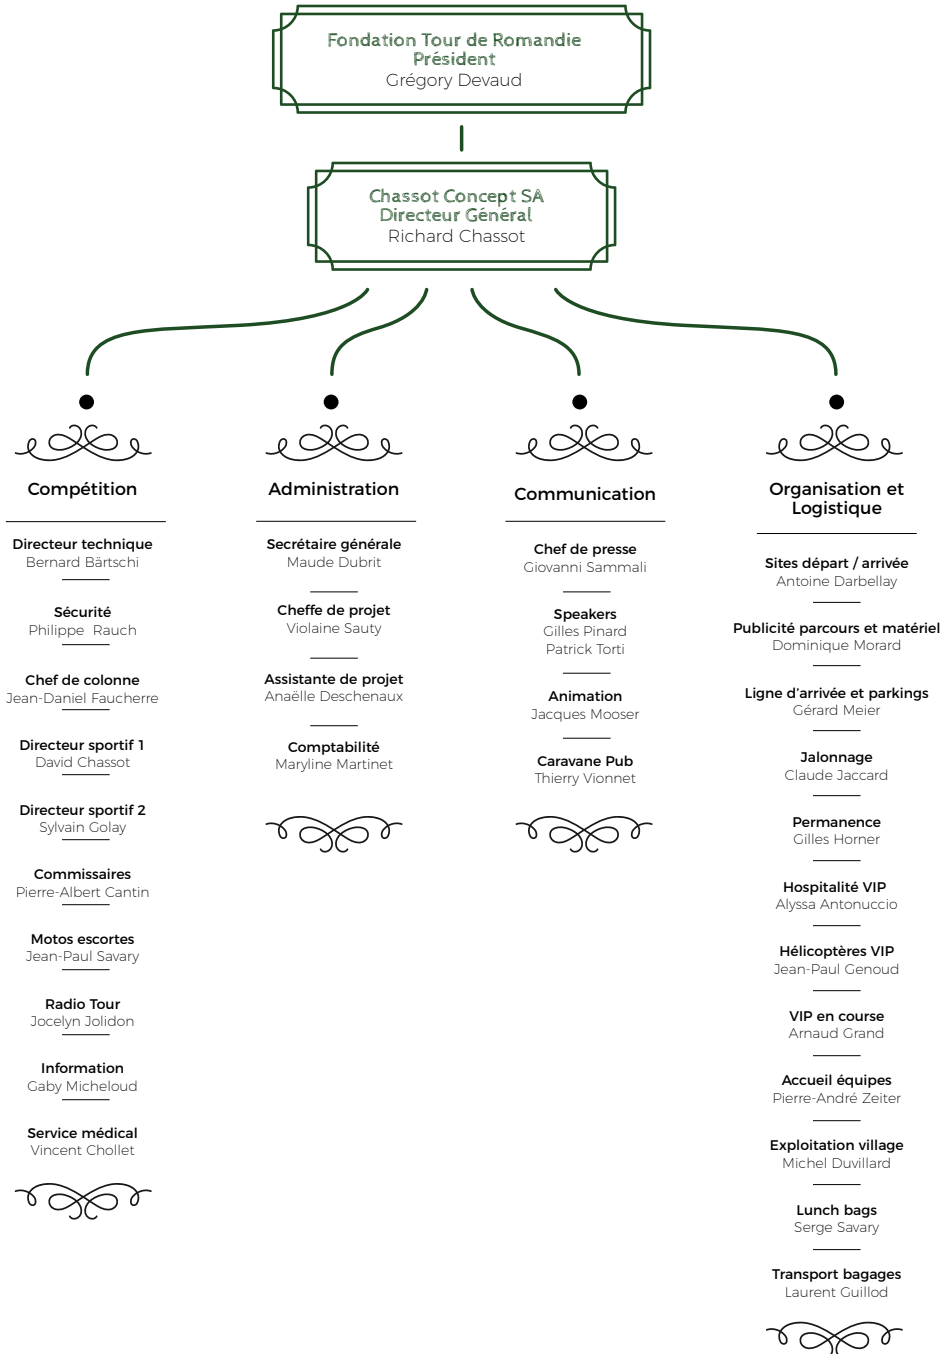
Fondation Tour de Romandie
Président
Grégory Devaud

Chassot Concept SA
Directeur Général
Richard Chassot

Compétition

Directeur technique
Bernard Bärtschi

Sécurité
Philippe Rauch

Chef de colonne
Jean-Daniel Faucherre

Directeur sportif 1
David Chassot

Directeur sportif 2
Sylvain Golay

Commissaires
Pierre-Albert Cantin

Motos escortes
Jean-Paul Savary

Radio Tour
Jocelyn Jolidon

Information
Gaby Micheloud

Service médical
Vincent Chollet

Administration

Secrétaire générale
Maude Dubrit

Cheffe de projet
Violaine Sauty

Assistante de projet
Anaëlle Deschenaux

Comptabilité
Maryline Martinet

Communication

Chef de presse
Giovanni Sammali

Speakers
Gilles Pinard
Patrick Torti

Animation
Jacques Mooser

Caravane Pub
Thierry Vionnet

Organisation et Logistique

Sites départ / arrivée
Antoine Darbellay

Publicité parcours et matériel
Dominique Morard

Ligne d'arrivée et parkings
Gérard Meier

Jalonnage
Claude Jaccard

Permanence
Gilles Horner

Hospitalité VIP
Alyssa Antonuccio

Hélicoptères VIP
Jean-Paul Genoud

VIP en course
Arnaud Grand

Accueil équipes
Pierre-André Zeiter

Exploitation village
Michel Duvillard

Lunch bags
Serge Savary

Transport bagages
Laurent Guillod